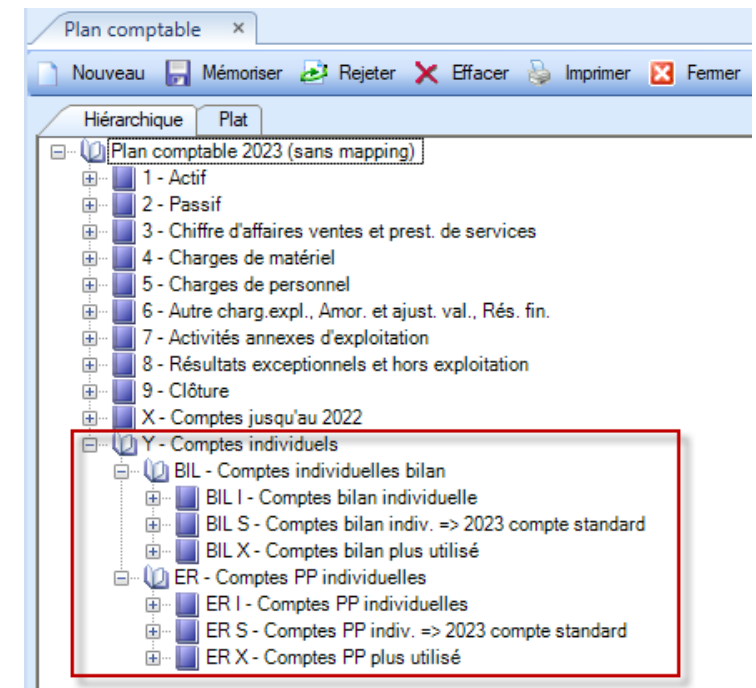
Plan comptable ×

Nouveau Mémoriser Rejeter Effacer Imprimer Fermer

Hiérarchique Plat

Plan comptable 2023 (sans mapping)
1 - Actif
2 - Passif
3 - Chiffre d'affaires ventes et prest. de services
4 - Charges de matériel
5 - Charges de personnel
6 - Autre charg.expl., Amor. et ajust. val., Rés. fin.
7 - Activités annexes d'exploitation
8 - Résultats exceptionnels et hors exploitation
9 - Clôture
X - Comptes jusqu'au 2022
Y - Comptes individuels
BIL - Comptes individuelles bilan
BIL I - Comptes bilan individuelle
BIL S - Comptes bilan indiv. => 2023 compte standard
BIL X - Comptes bilan plus utilisé
ER - Comptes PP individuelles
ER I - Comptes PP individuelles
ER S - Comptes PP indiv. => 2023 compte standard
ER X - Comptes PP plus utilisé